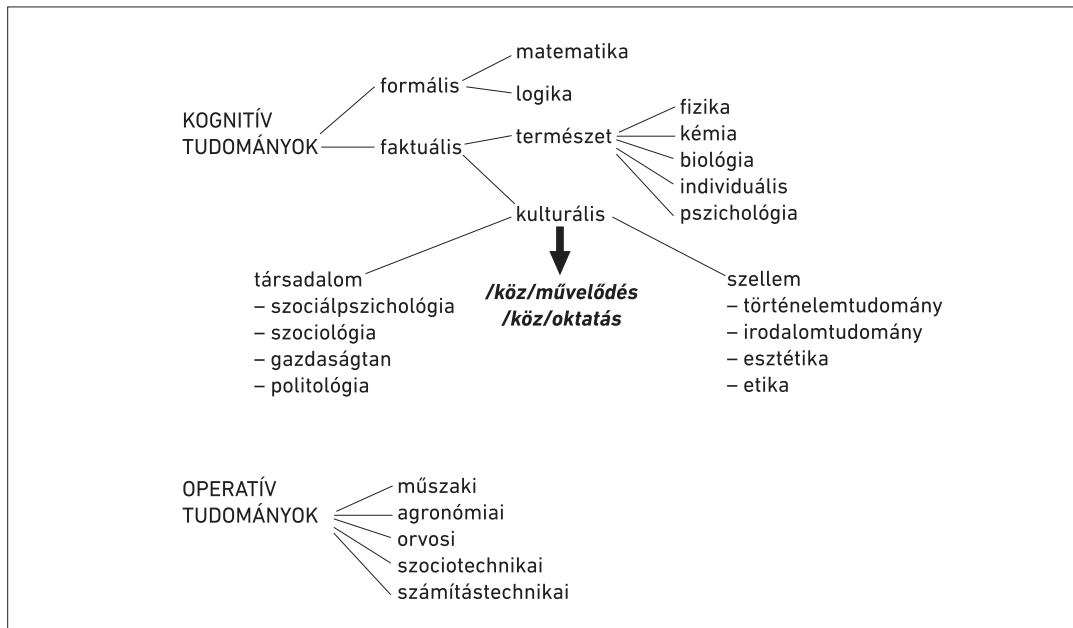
KOGNITÍV TUDOMÁNYOK

formális

matematika

logika

faktuális

természet

fizika

kémia

biológia

individuális

pszichológia

kulturális

**/köz/művelődés**
**/köz/oktatás**

társadalom
– szociálpszichológia
– szociológia
– gazdaságtan
– politológia

szellem
– történelemtudomány
– irodalomtudomány
– esztétika
– etika

OPERATÍV TUDOMÁNYOK

műszaki
agronómiai
orvosi
szociotechnikai
számítástechnikai